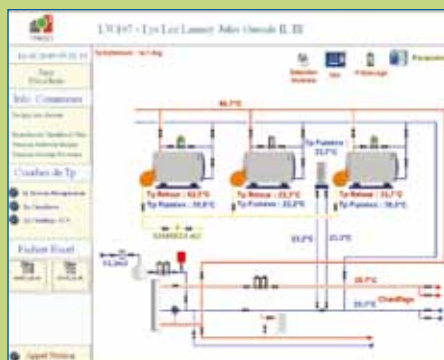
LYS167 - Lys Lez Lannoy Jules Guesde II, III

Info. Communes

Courbes de Tp

Fichier Excel

Tp Retour : 33,5°C
Tp Poussee : 36,0°C

Tp Retour : 33,7°C
Tp Poussee : 33,5°C

Tp Retour : 33,1°C
Tp Poussee : 36,0°C

Tp Poussee : 33,7°C

Chauffage